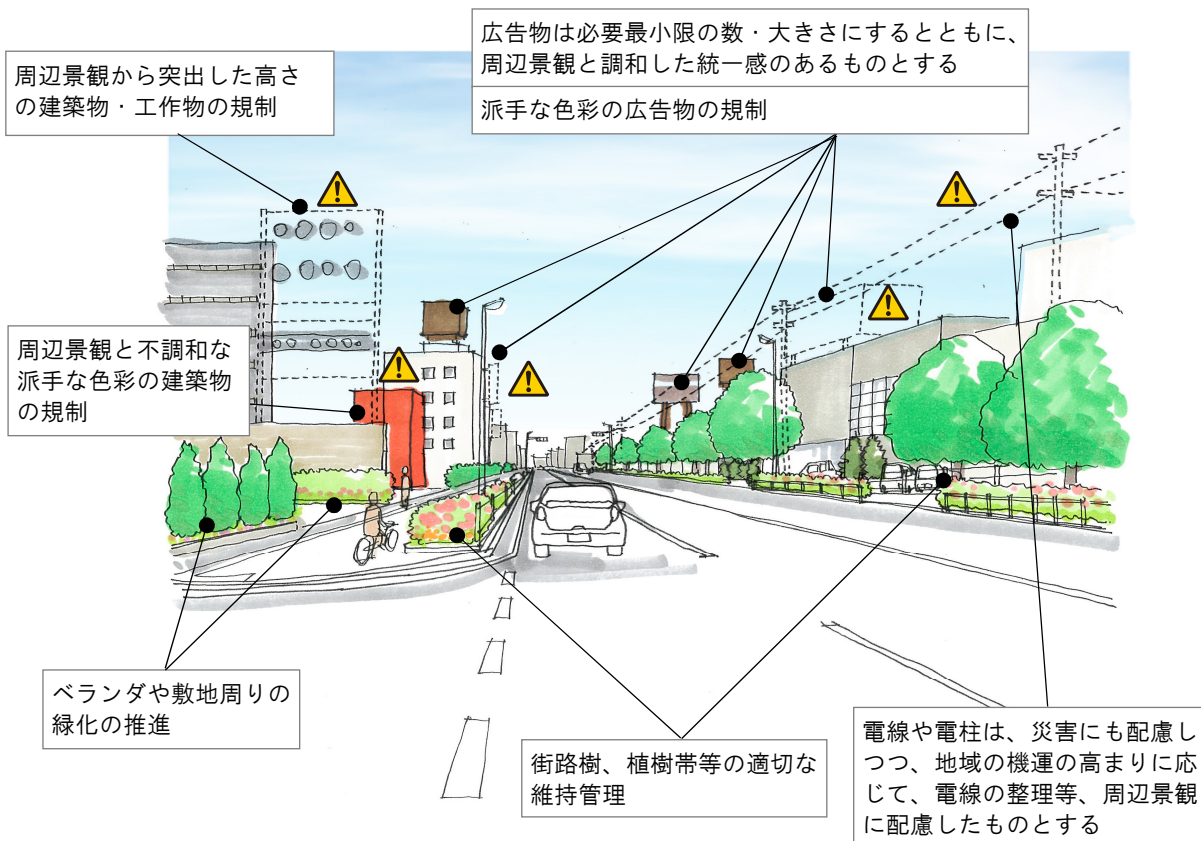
広告物は必要最小限の数・大きさにするとともに、周辺景観と調和した統一感のあるものとする

派手な色彩の広告物の規制

周辺景観から突出した高さの建築物・工作物の規制

周辺景観と不調和な派手な色彩の建築物の規制

ベランダや敷地周りの緑化の推進

街路樹、植樹帯等の適切な維持管理

電線や電柱は、災害にも配慮しつつ、地域の機運の高まりに応じて、電線の整理等、周辺景観に配慮したものとする